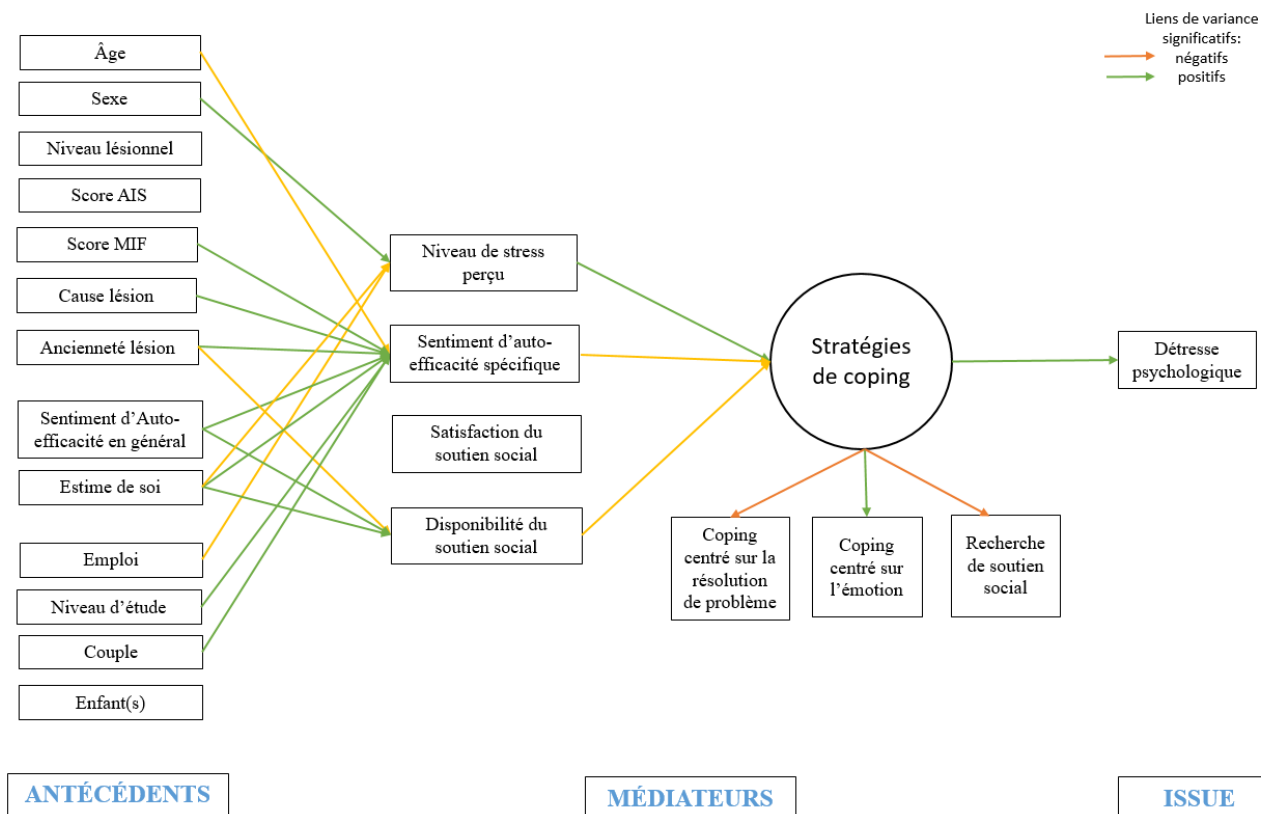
Liens de variance significatifs:
négatifs
positifs

Âge

Sexe

Niveau lésionnel

Score AIS

Score MIF

Cause lésion

Ancienneté lésion

Sentiment d'Auto-efficacité en général

Estime de soi

Emploi

Niveau d'étude

Couple

Enfant(s)

Niveau de stress perçu

Sentiment d'auto-efficacité spécifique

Satisfaction du soutien social

Disponibilité du soutien social

Stratégies de coping

Détresse psychologique

Coping centré sur la résolution de problème

Coping centré sur l'émotion

Recherche de soutien social

ANTÉCÉDENTS

MÉDIATEURS

ISSUE